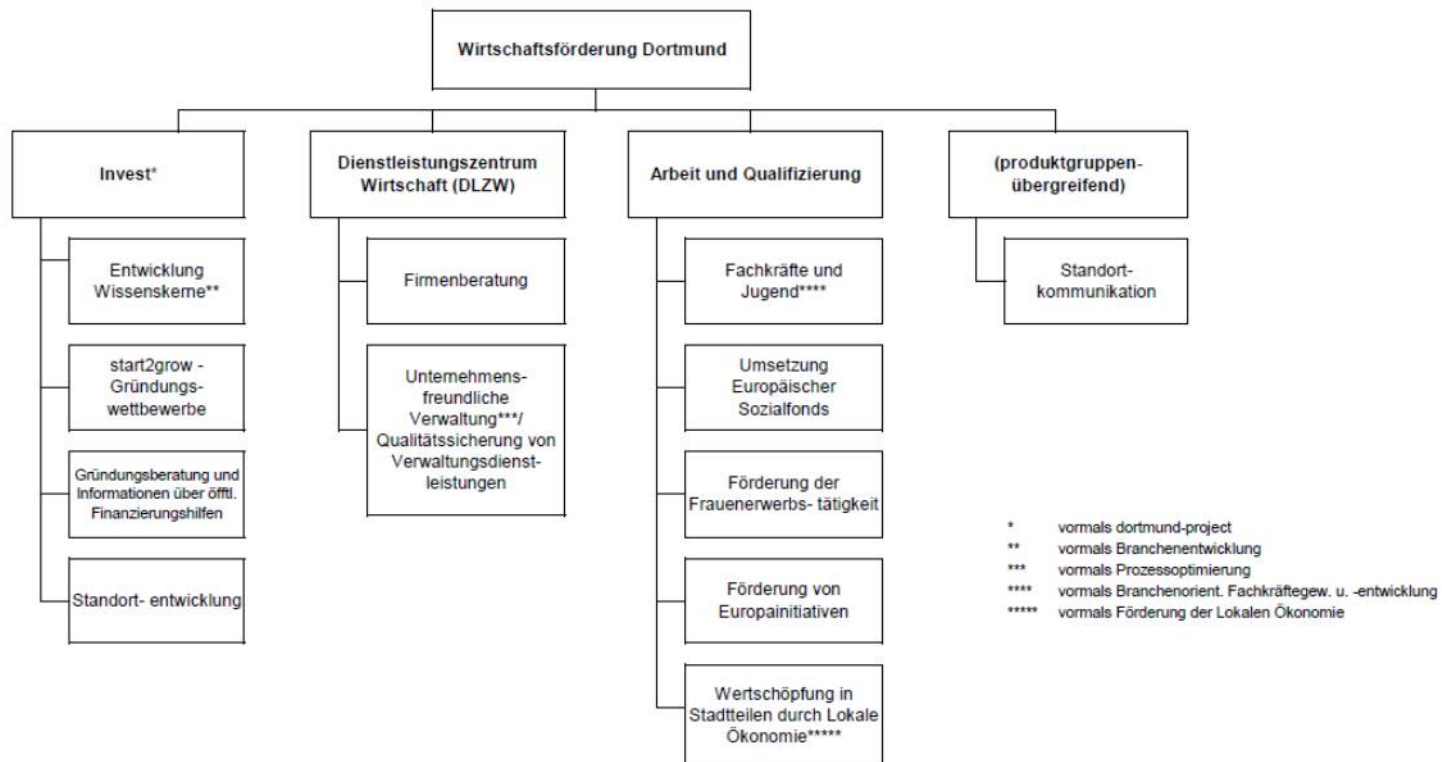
Wirtschaftsförderung Dortmund

Invest*

Entwicklung Wissenskerne**

start2grow - Gründungswettbewerbe

Gründungsberatung und Informationen über öfftl. Finanzierungshilfen

Standort- entwicklung

Dienstleistungszentrum Wirtschaft (DLZW)

Firmenberatung

Unternehmensfreundliche Verwaltung***/ Qualitätssicherung von Verwaltungsdienstleistungen

Arbeit und Qualifizierung

Fachkräfte und Jugend****

Umsetzung Europäischer Sozialfonds

Förderung der Frauenerwerbs- tätigkeit

Förderung von Europainitiativen

Wertschöpfung in Stadtteilen durch Lokale Ökonomie*****

(produktgruppenübergreifend)

Standortkommunikation

* vormals dortmund-project
** vormals Branchenentwicklung
*** vormals Prozessoptimierung
**** vormals Branchenorient. Fachkräftegew. u. -entwicklung
***** vormals Förderung der Lokalen Ökonomie